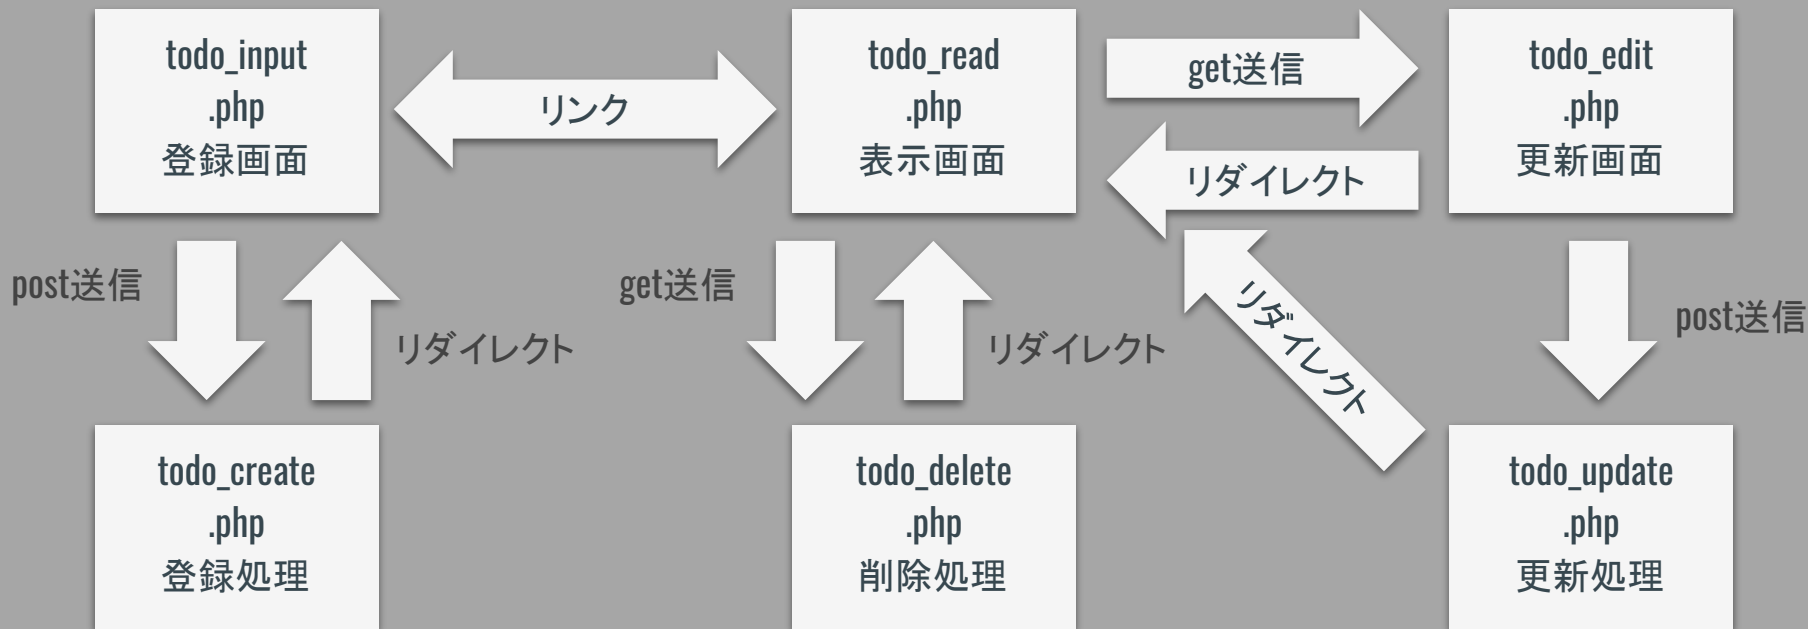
todo_input
.php
登録画面

リンク

todo_read
.php
表示画面

get送信

todo_edit
.php
更新画面

リダイレクト

post送信

リダイレクト

get送信

リダイレクト

リダイレクト

post送信

todo_create
.php
登録処理

todo_delete
.php
削除処理

todo_update
.php
更新処理